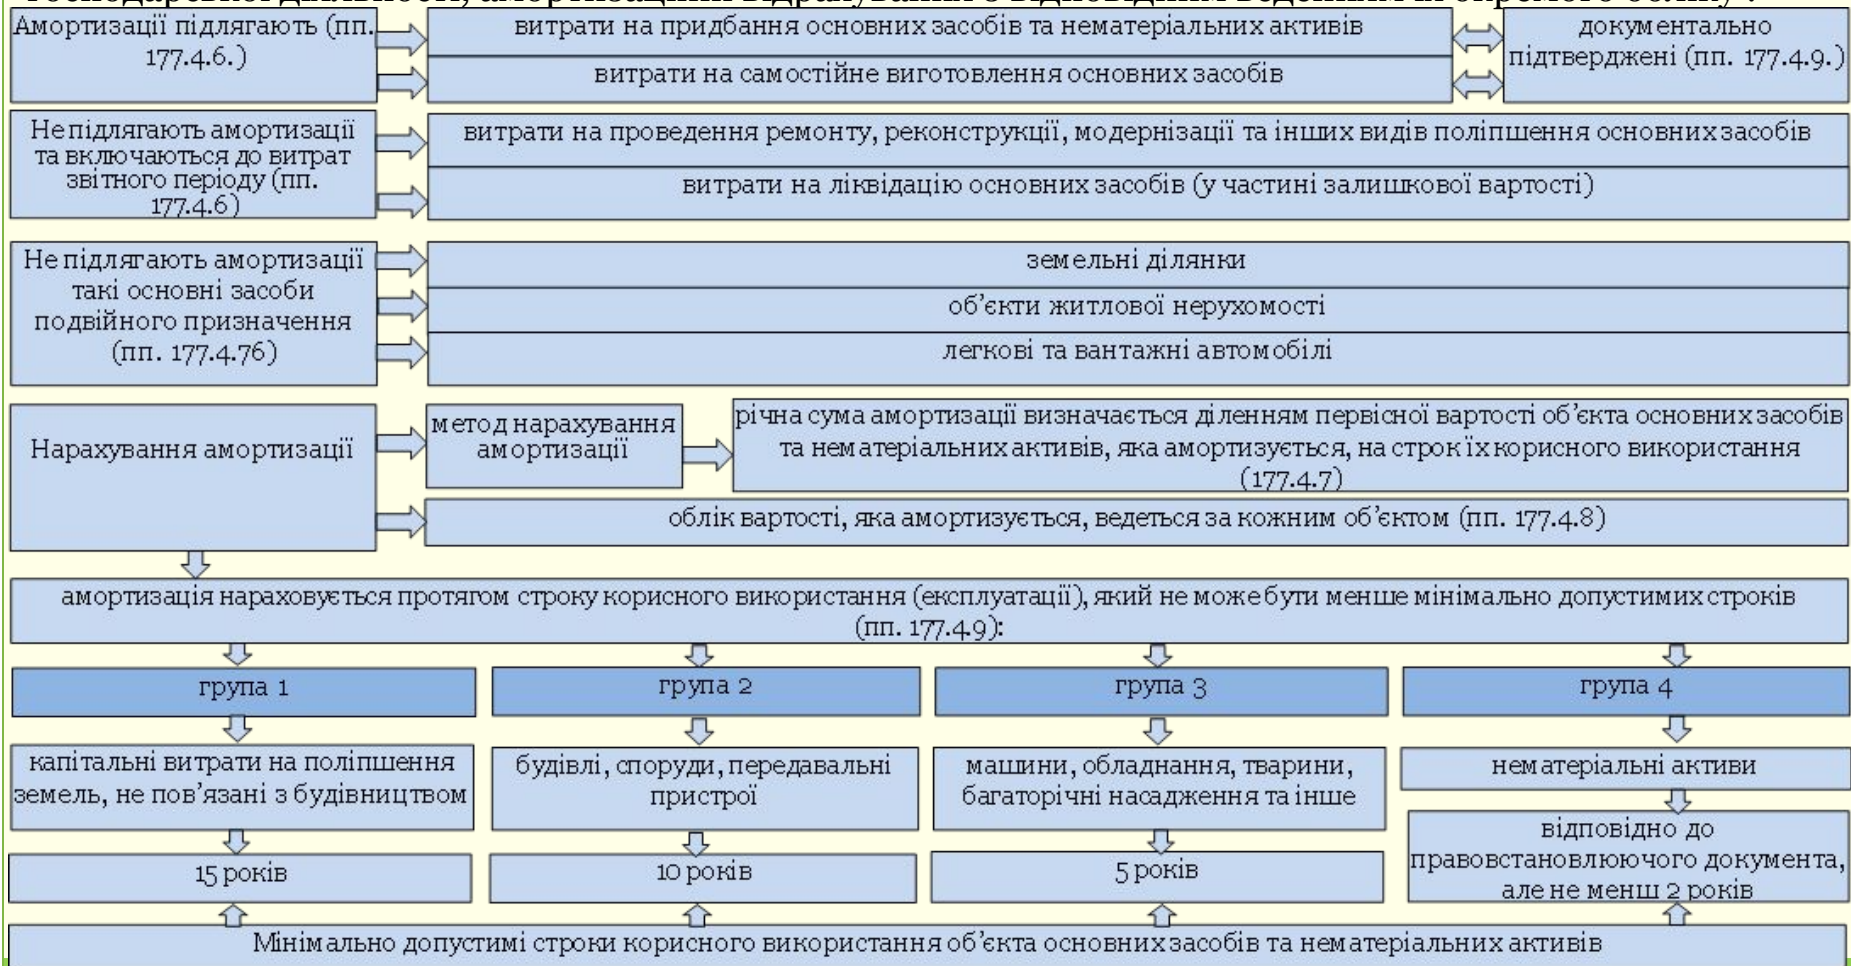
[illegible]

Амортизації підлягають (пп. 177.4.6.)

витрати на придбання основних засобів та нематеріальних активів

витрати на самостійне виготовлення основних засобів

документально підтверджені (пп. 177.4.9.)

Не підлягають амортизації та включаються до витрат звітного періоду (пп. 177.4.6)

витрати на проведення ремонту, реконструкції, модернізації та інших видів поліпшення основних засобів

витрати на ліквідацію основних засобів (у частині залишкової вартості)

Не підлягають амортизації такі основні засоби подвійного призначення (пп. 177.4.76)

земельні ділянки

об'єкти житлової нерухомості

легкові та вантажні автомобілі

Нарахування амортизації

метод нарахування амортизації

річна сума амортизації визначається діленням первісної вартості об'єкта основних засобів та нематеріальних активів, яка амортизується, на строк їх корисного використання (177.4.7)

облік вартості, яка амортизується, ведеться за кожним об'єктом (пп. 177.4.8)

амортизація нараховується протягом строку корисного використання (експлуатації), який не може бути менше мінімально допустимих строків (пп. 177.4.9):

група 1

група 2

група 3

група 4

капітальні витрати на поліпшення земель, не пов'язані з будівництвом

будівлі, споруди, передавальні пристрої

машини, обладнання, тварини, багаторічні насадження та інше

нематеріальні активи

відповідно до правовстановлюючого документа, але не менш 2 років

15 років

10 років

5 років

Мінімально допустимі строки корисного використання об'єкта основних засобів та нематеріальних активів